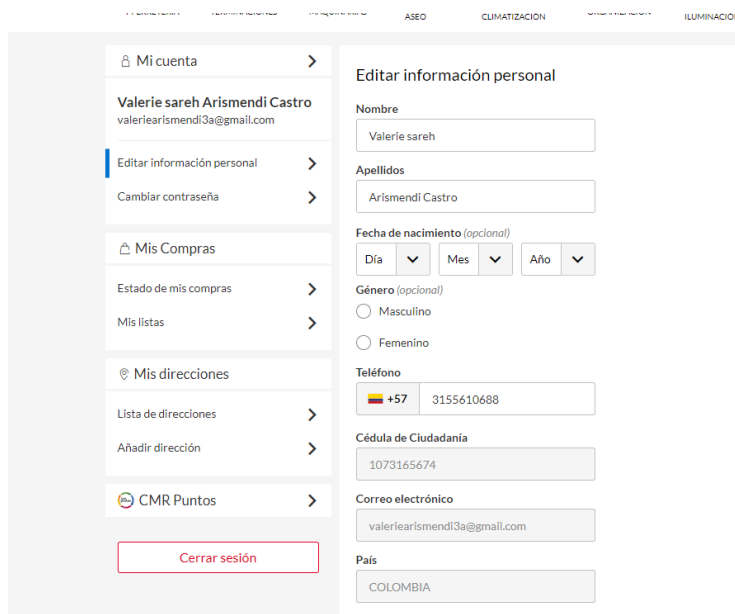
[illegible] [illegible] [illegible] ASEO CLIMATIZACION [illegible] ILUMINACIO

Mi cuenta

Valerie sareh Arismendi Castro
valeriearismendi3a@gmail.com

Editar información personal

Cambiar contraseña

Mis Compras

Estado de mis compras

Mis listas

Mis direcciones

Lista de direcciones

Añadir dirección

CMR Puntos

Cerrar sesión

Editar información personal

Nombre
Valerie sareh

Apellidos
Arismendi Castro

Fecha de nacimiento (opcional)
Día
Mes
Año

Género (opcional)
Masculino
Femenino

Teléfono
+57 3155610688

Cédula de Ciudadanía
1073165674

Correo electrónico
valeriearismendi3a@gmail.com

País
COLOMBIA